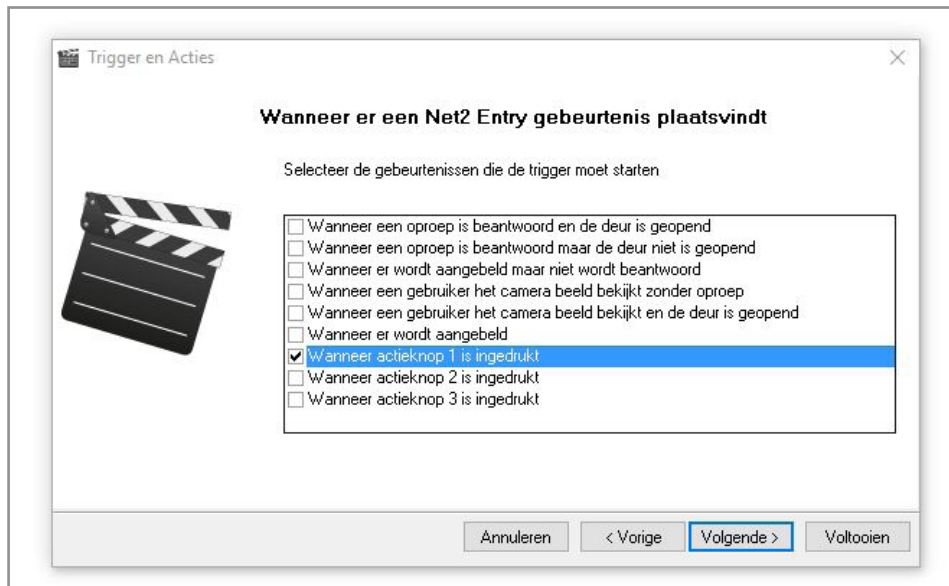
Trigger en Acties

×

Wanneer er een Net2 Entry gebeurtenis plaatsvindt

Selecteer de gebeurtenissen die de trigger moet starten

☐ Wanneer een oproep is beantwoord en de deur is geopend
☐ Wanneer een oproep is beantwoord maar de deur niet is geopend
☐ Wanneer er wordt aangebeld maar niet wordt beantwoord
☐ Wanneer een gebruiker het camera beeld bekijkt zonder oproep
☐ Wanneer een gebruiker het camera beeld bekijkt en de deur is geopend
☐ Wanneer er wordt aangebeld
☑ Wanneer actieknop 1 is ingedrukt
☐ Wanneer actieknop 2 is ingedrukt
☐ Wanneer actieknop 3 is ingedrukt

Annuleren | < Vorige | Volgende > | Voltooien